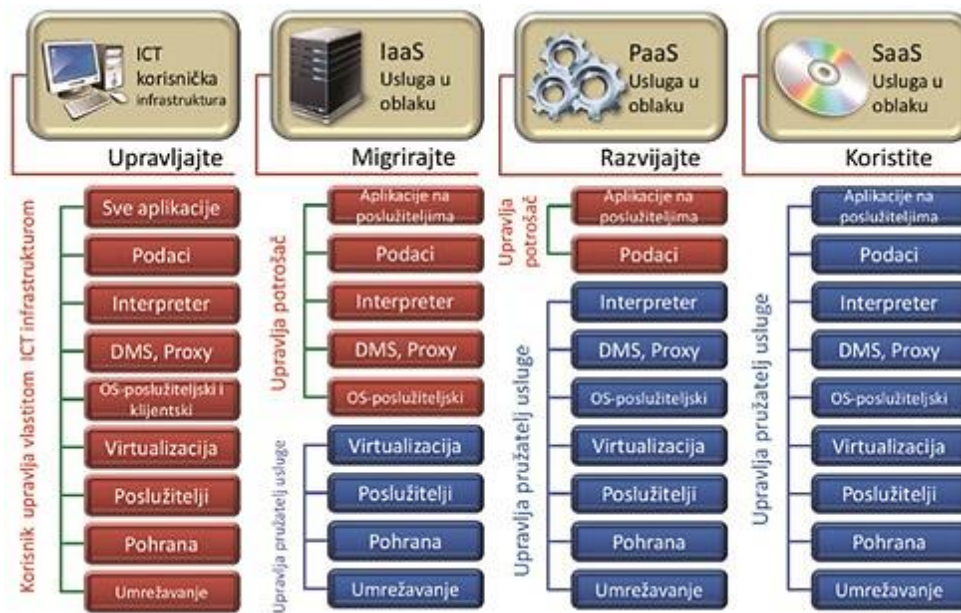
ICT korisnička infrastruktura

Upravljajte

Korisnik upravlja vlastitom ICT infrastrukturom

Sve aplikacije

Podaci

Interpreter

DMS, Proxy

OS-poslužiteljski i klijentski

Virtualizacija

Poslužitelji

Pohrana

Umrežavanje

IaaS Usluga u oblaku

Migrirajte

Upravlja potrošač

Aplikacije na poslužiteljima

Podaci

Interpreter

DMS, Proxy

OS-poslužiteljski

Upravlja pružatelj usluge

Virtualizacija

Poslužitelji

Pohrana

Umrežavanje

PaaS Usluga u oblaku

Razvijajte

Upravlja potrošač

Aplikacije na poslužiteljima

Podaci

Upravlja pružatelj usluge

Interpreter

DMS, Proxy

OS-poslužiteljski

Virtualizacija

Poslužitelji

Pohrana

Umrežavanje

SaaS Usluga u oblaku

Koristite

Upravlja pružatelj usluge

Aplikacije na poslužiteljima

Podaci

Interpreter

DMS, Proxy

OS-poslužiteljski

Virtualizacija

Poslužitelji

Pohrana

Umrežavanje